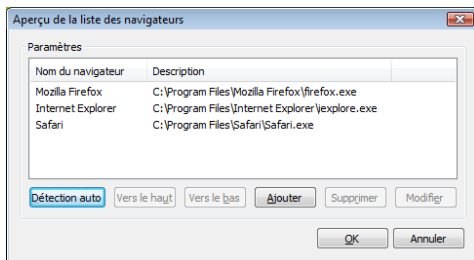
Aperçu de la liste des navigateurs

Paramètres

| Nom du navigateur | Description |
|---|---|
| Mozilla Firefox | C:\Program Files\Mozilla Firefox\firefox.exe |
| Internet Explorer | C:\Program Files\Internet Explorer\iexplore.exe |
| Safari | C:\Program Files\Safari\Safari.exe |

Détection auto
Vers le haut
Vers le bas
Ajouter
Supprimer
Modifier

OK
Annuler